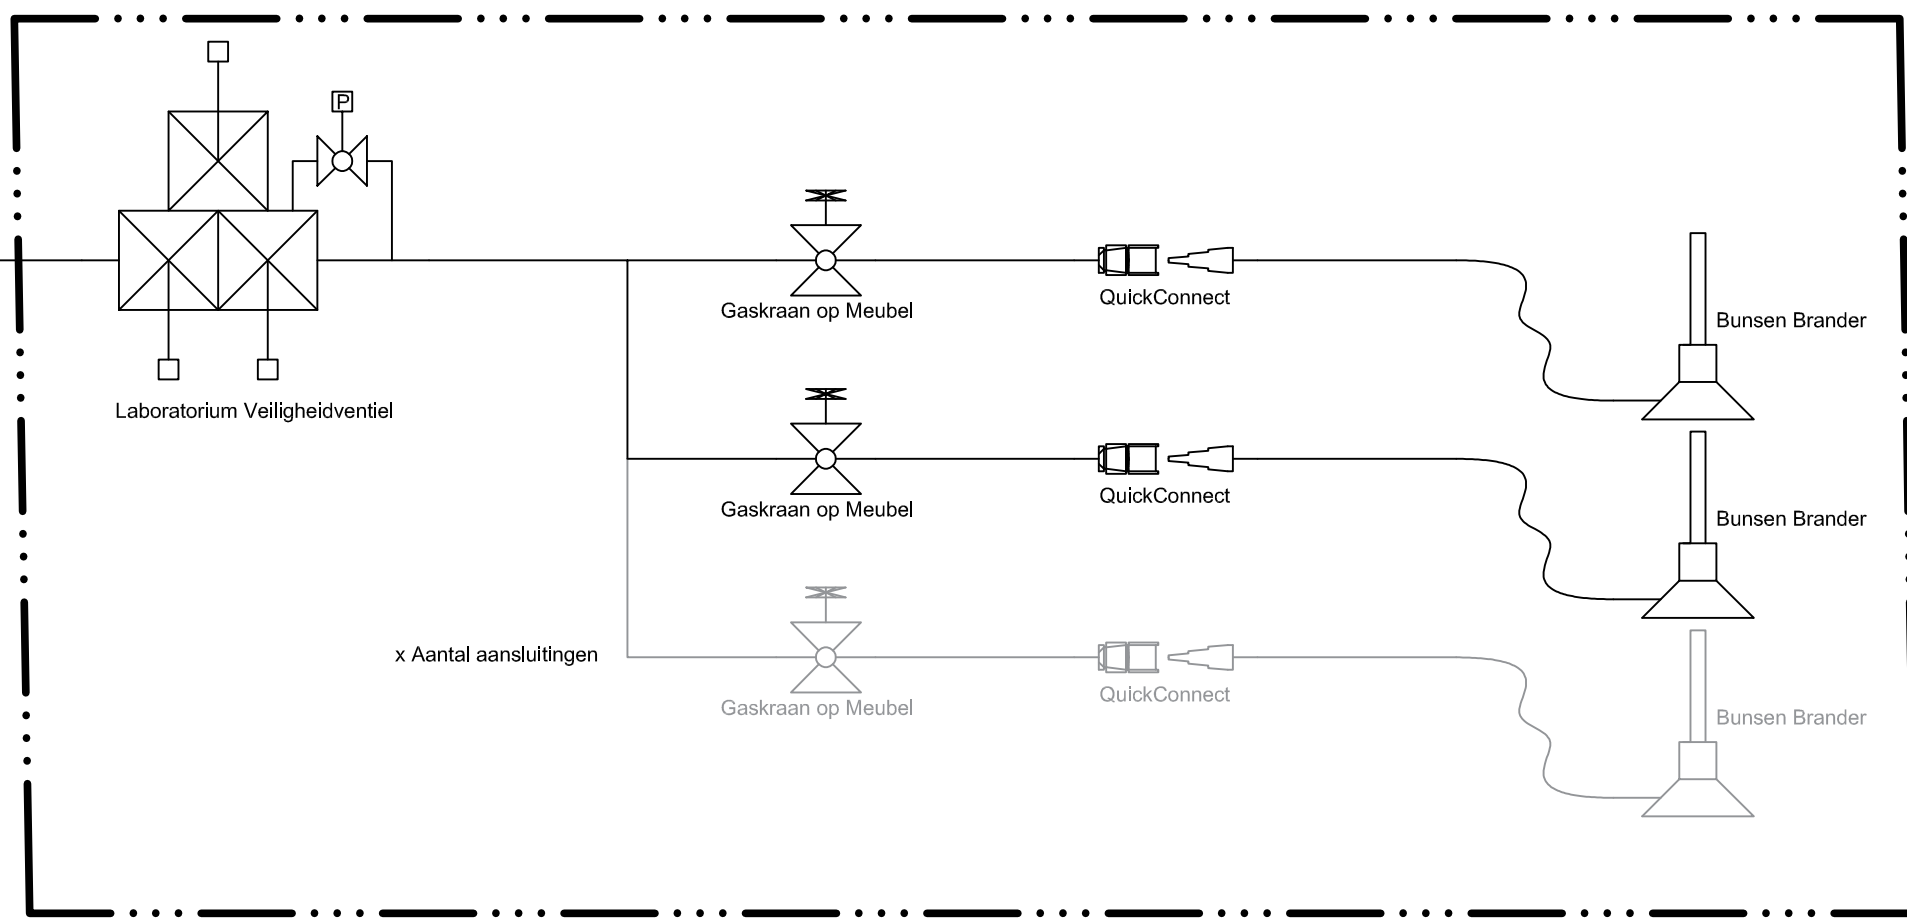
P

Laboratorium Veiligheidventiel

Gaskraan op Meubel

QuickConnect

Bunsen Brander

Gaskraan op Meubel

QuickConnect

Bunsen Brander

x Aantal aansluitingen

Gaskraan op Meubel

QuickConnect

Bunsen Brander